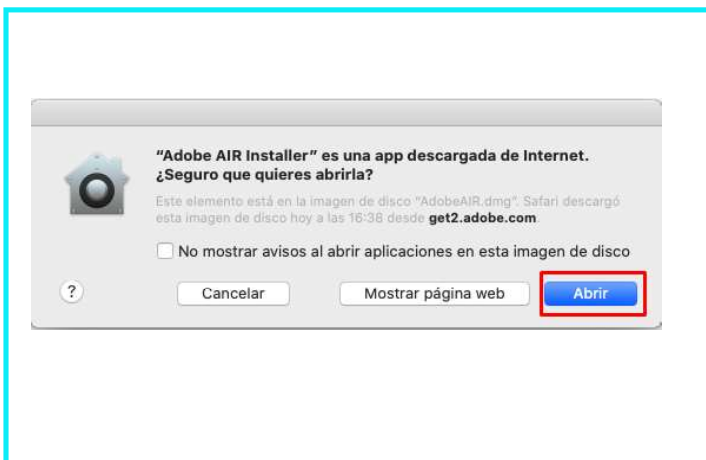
“Adobe AIR Installer” es una app descargada de Internet. ¿Seguro que quieres abrirla?

Este elemento está en la imagen de disco “AdobeAIR.dmg”. Safari descargó esta imagen de disco hoy a las 16:38 desde get2.adobe.com.

No mostrar avisos al abrir aplicaciones en esta imagen de disco

?

Cancelar

Mostrar página web

Abrir